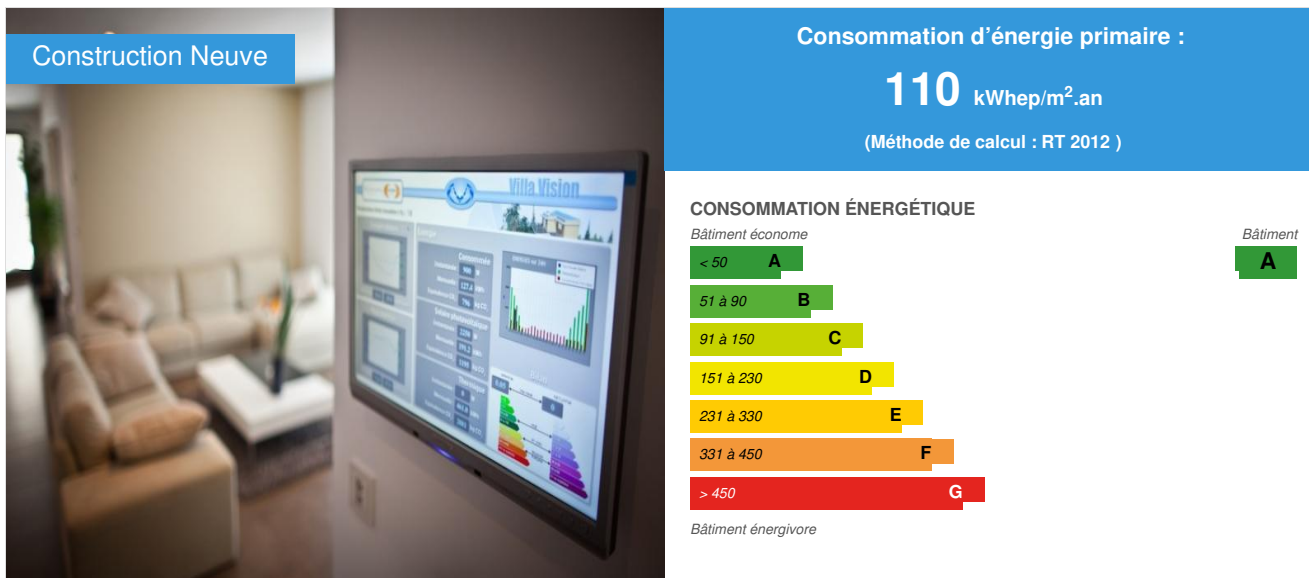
Construction Neuve

Villa Vision

Consommation d’énergie primaire :

110 kWhep/m$^2$.an

(Méthode de calcul : RT 2012 )

CONSOMMATION ÉNERGÉTIQUE

Bâtiment économe

Bâtiment

< 50 A

A

51 à 90 B

91 à 150 C

151 à 230 D

231 à 330 E

331 à 450 F

> 450 G

Bâtiment énergivore